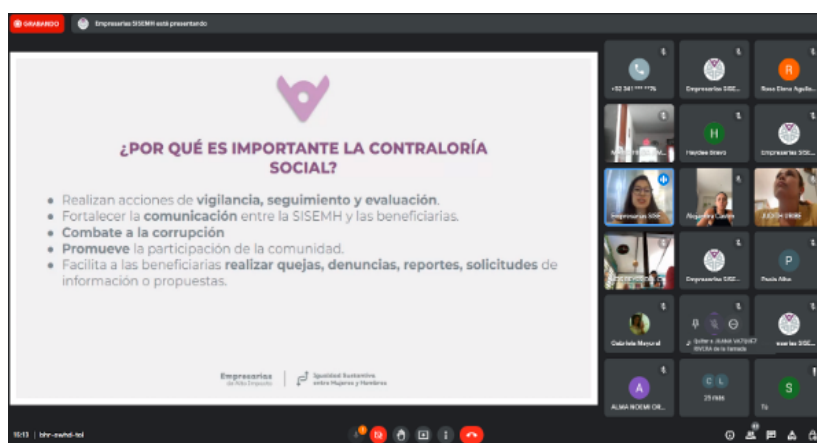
GRABANDO

Empresarias SISEMH está presentando

¿POR QUÉ ES IMPORTANTE LA CONTRALORÍA SOCIAL?

• Realizan acciones de vigilancia, seguimiento y evaluación.
• Fortalecer la comunicación entre la SISEMH y las beneficiarias.
• Combate a la corrupción
• Promueve la participación de la comunidad.
• Facilita a las beneficiarias realizar quejas, denuncias, reportes, solicitudes de información o propuestas.

Empresarias de Alto Impacto

Igualdad Sustantiva entre Mujeres y Hombres

+52 341 *** **76

Empresarias SISE...

Rosa Elena Aguila...

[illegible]

Haydee Bravo

Empresarias SISE...

Empresarias SISE...

Alejandra Castro

JUDITH ORNE...

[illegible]

Empresarias SISE...

Paola Alba

Gabriela Mayoral

Quitar a JUANA VAZQUEZ RIVERA de la llamada

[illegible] SISE...

ALMA NOEMI OR...

25 más

Tú

10:13 | bhr-owhd-tol